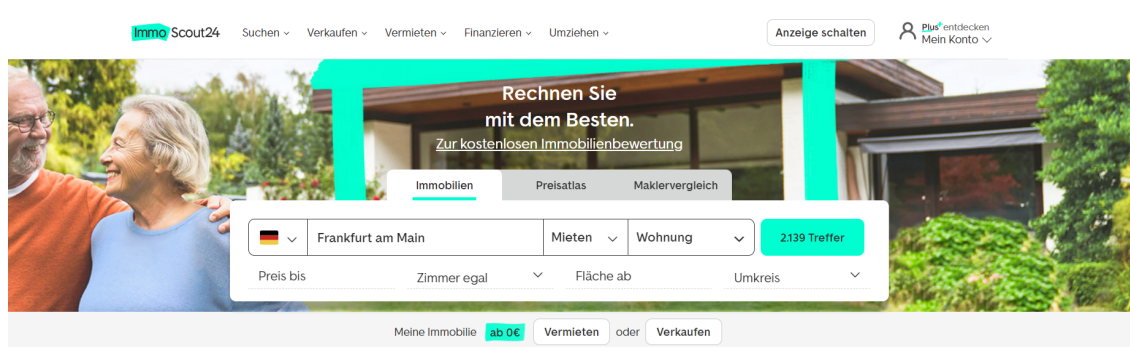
ImmoScout24 Suchen Verkaufen Vermieten Finanzieren Umziehen Anzeige schalten Plus+ entdecken Mein Konto

Rechnen Sie mit dem Besten.
Zur kostenlosen Immobilienbewertung

Immobilien Preisatlas Maklervergleich

Frankfurt am Main Mieten Wohnung 2.139 Treffer

Preis bis Zimmer egal Fläche ab Umkreis

Meine Immobilie ab 0€ Vermieten oder Verkaufen